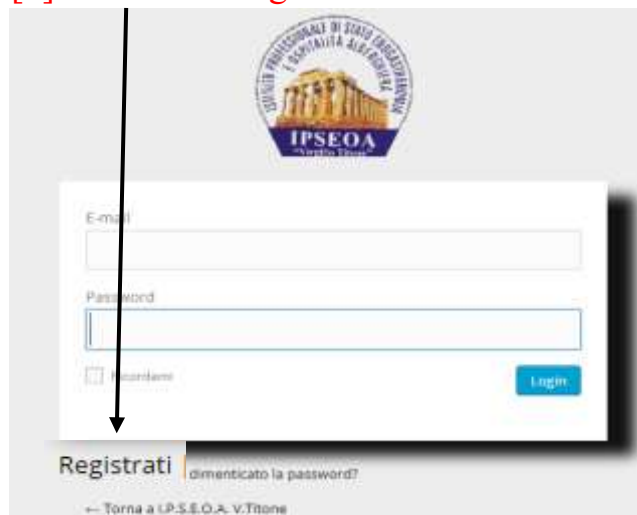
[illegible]

ISTITUTO PROFESSIONALE DI STATO ENOGASTRONOMIA E OSPITALITÀ ALBERGHIERA
IPSEOA
"Virgilio Titone"

E-mail

Password

Ricordami

Login

Registrati | dimenticato la password?

← Torna a I.P.S.E.O.A. V.Titone